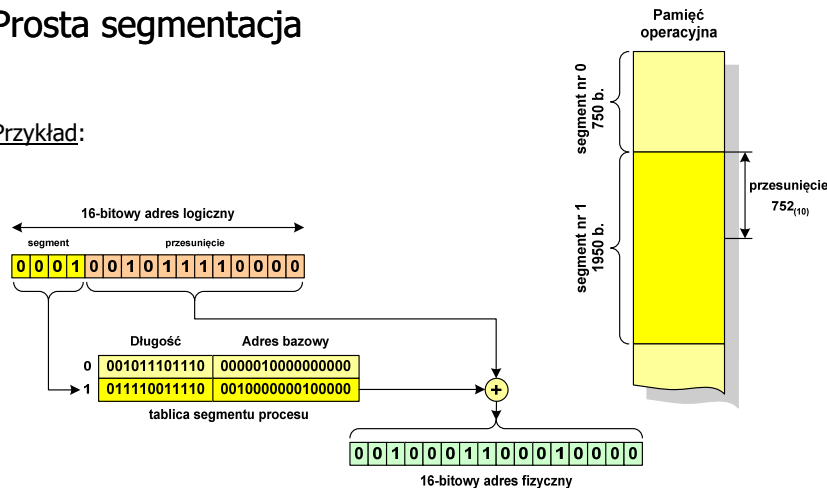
Prosta segmentacja

Przykład:

16-bitowy adres logiczny

segment

przesunięcie

| 0 | 0 | 0 | 1 | 0 | 0 | 1 | 0 | 1 | 1 | 1 | 1 | 0 | 0 | 0 | 0 |
|---|---|---|---|---|---|---|---|---|---|---|---|---|---|---|---|

| | Długość | Adres bazowy |
|---|---|---|
| 0 | 001011101110 | 0000010000000000 |
| 1 | 011110011110 | 0010000000100000 |

tablica segmentu procesu

+

| 0 | 0 | 1 | 0 | 0 | 0 | 1 | 1 | 0 | 0 | 0 | 1 | 0 | 0 | 0 | 0 |
|---|---|---|---|---|---|---|---|---|---|---|---|---|---|---|---|

16-bitowy adres fizyczny

Pamięć operacyjna

segment nr 0 750 b.

segment nr 1 1950 b.

przesunięcie $752_{(10)}$